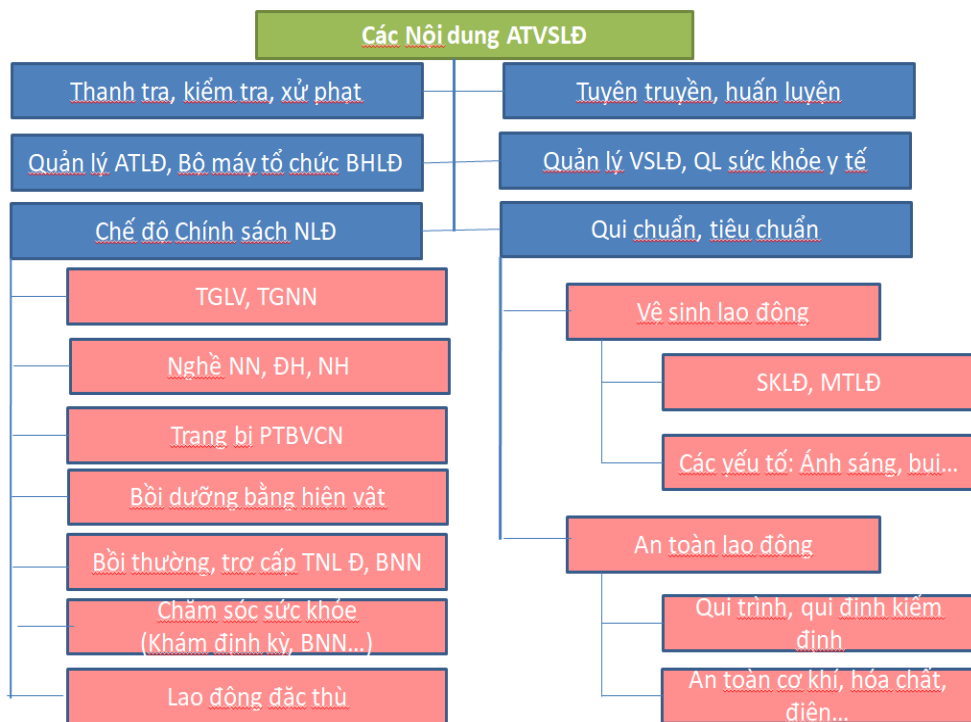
Các Nội dung ATVSLĐ

Thanh tra, kiểm tra, xử phạt

Tuyên truyền, huấn luyện

Quản lý ATLĐ, Bộ máy tổ chức BHLĐ

Quản lý VSLĐ, QL sức khỏe y tế

Chế độ Chính sách NLĐ

Qui chuẩn, tiêu chuẩn

TGLV, TGNN

Vệ sinh lao động

Nghề NN, ĐH, NH

SKLĐ, MTLĐ

Trang bị PTBVCN

Các yếu tố: Ánh sáng, bụi…

Bồi dưỡng bằng hiện vật

An toàn lao động

Bồi thường, trợ cấp TNL Đ, BNN

Chăm sóc sức khỏe (Khám định kỳ, BNN…)

Qui trình, qui định kiểm định

Lao động đặc thù

An toàn cơ khí, hóa chất, điện…